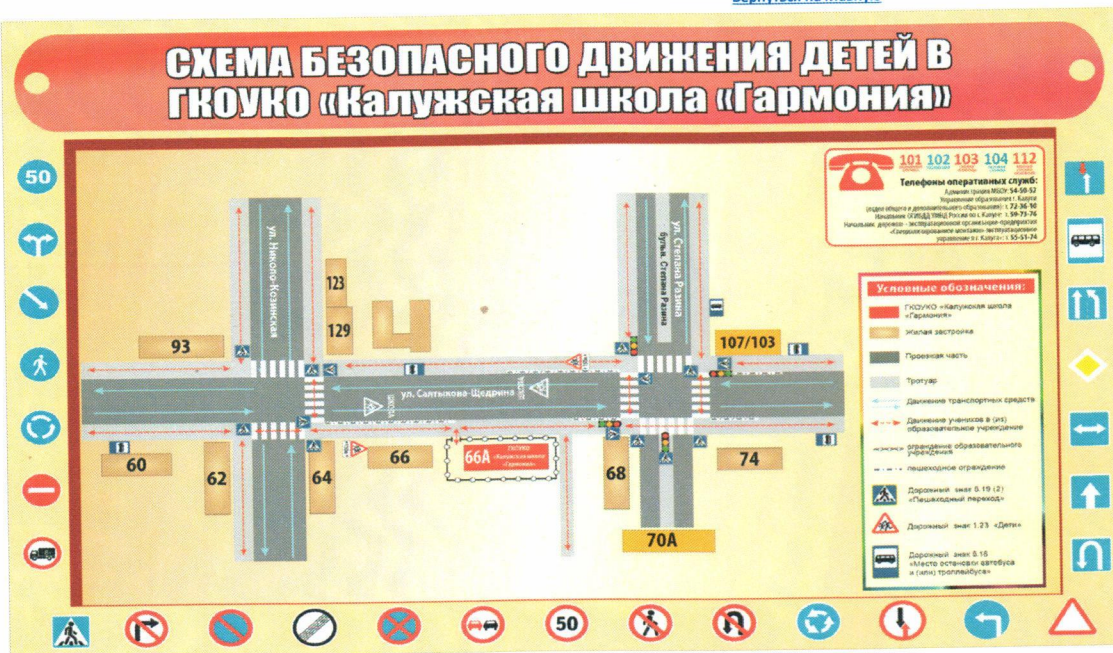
СХЕМА БЕЗОПАСНОГО ДВИЖЕНИЯ ДЕТЕЙ В ГКОУКО «Калужская школа «Гармония»

50

101 102 103 104 112

Телефоны оперативных служб:

Администрация МБОУ: 54-50-52
Управление образования г. Калуги
(отдел общего и дополнительного образования): т. 72-36-10
Начальник ОГИБДД УМВД России по г. Калуге: т. 59-73-76
Начальник дорожно-эксплуатационной организации-предприятия «Калугаблагоустройство-монтаж» жилищно-коммунального хозяйства управления г. Калуги: т. 55-51-74

ул. Николо-Козинская

ул. Степана Разина

бульв. Степана Разина

123

129

93

107/103

ул. Салтыкова-Щедрина

60

62

64

66

66А

ГКОУКО «Калужская школа «Гармония»

68

74

70А

Условные обозначения:

ГКОУКО «Калужская школа «Гармония»

Жилая застройка

Проезжая часть

Тротуар

Движение транспортных средств

Движение учеников в (из) образовательное учреждение

ограждение образовательного учреждения

пешеходное ограждение

Дорожный знак 5.19 (2) «Пешеходный переход»

Дорожный знак 1.23 «Дети»

Дорожный знак 5.16 «Место остановки автобуса и (или) троллейбуса»

50